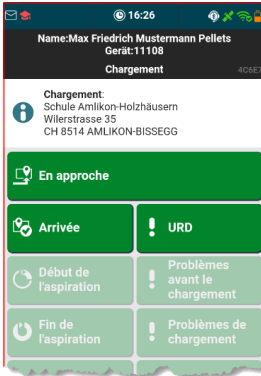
16:26

Name:Max Friedrich Mustermann Pellets
Gerät:11108
Chargement
4C6E

Chargement:
Schule Amlikon-Holzhäusern
Wilerstrasse 35
CH 8514 AMLIKON-BISSEGG

En approche

Arrivée

URD

Début de l'aspiration

Problèmes avant le chargement

Fin de l'aspiration

Problèmes de chargement